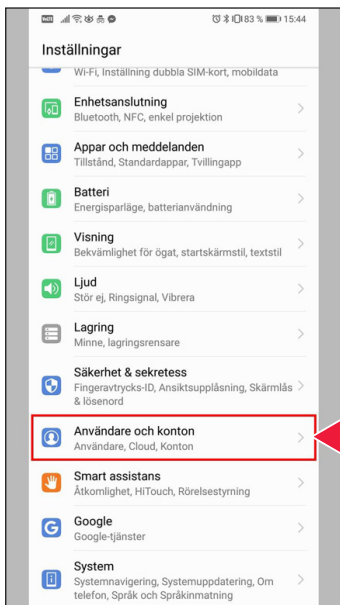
83 % 15:44

Inställningar

Wi-Fi, Inställning dubbla SIM-kort, mobildata

Enhetsanslutning
Bluetooth, NFC, enkel projektion

Appar och meddelanden
Tillstånd, Standardappar, Tvillingapp

Batteri
Energisparläge, batterianvändning

Visning
Bekvämlighet för ögat, startskärmstil, textstil

Ljud
Stör ej, Ringsignal, Vibrera

Lagring
Minne, lagringsrensare

Säkerhet & sekretess
Fingeravtrycks-ID, Ansiktsupplåsning, Skärmlås & lösenord

Användare och konton
Användare, Cloud, Konton

Smart assistans
Åtkomlighet, HiTouch, Rörelsestyrning

Google
Google-tjänster

System
Systemnavigering, Systemuppdatering, Om telefon, Språk och Språkinmatning